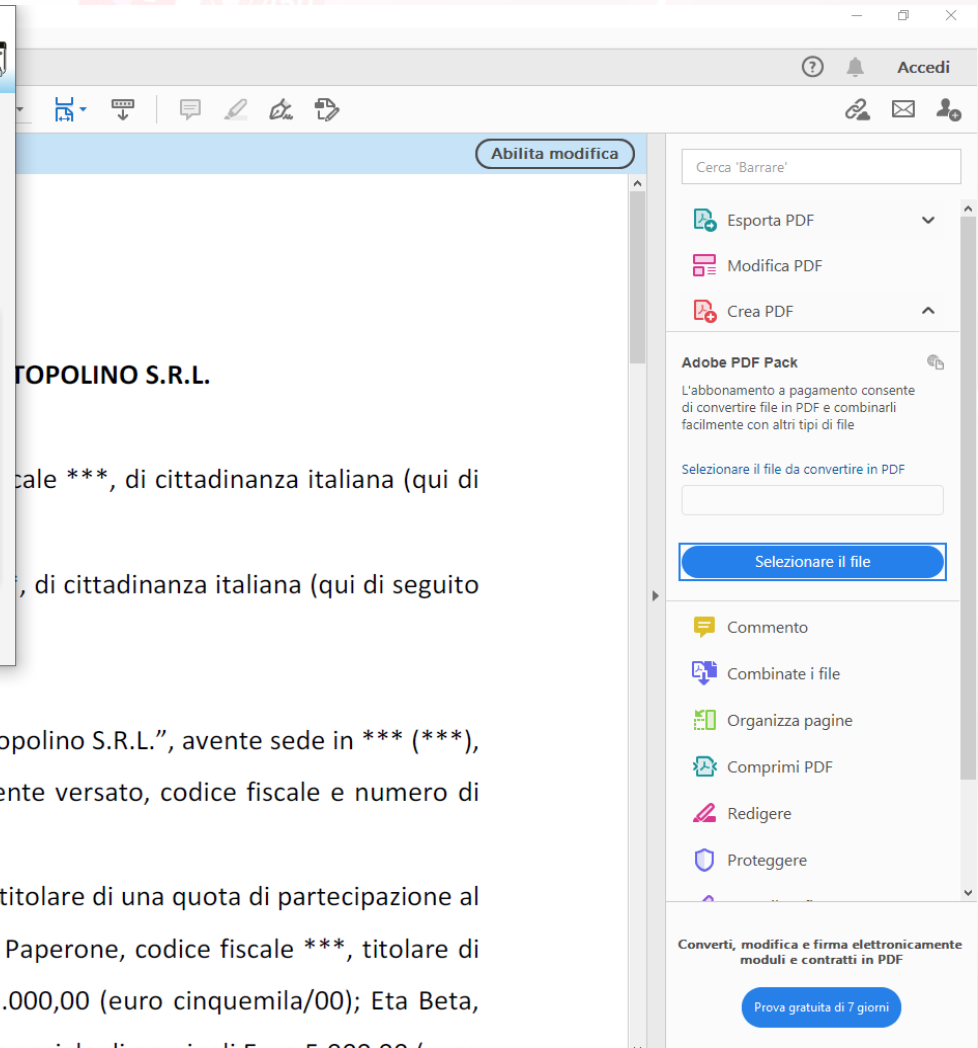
Accedi

Abilita modifica

TOPOLINO S.R.L.

cale ***, di cittadinanza italiana (qui di

, di cittadinanza italiana (qui di seguito

opolino S.R.L.", avente sede in *** (***),
ente versato, codice fiscale e numero di

titolare di una quota di partecipazione al
Paperone, codice fiscale ***, titolare di
.000,00 (euro cinquemila/00); Eta Beta,
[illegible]

Cerca 'Barrare'

Esporta PDF

Modifica PDF

Crea PDF

Adobe PDF Pack

L'abbonamento a pagamento consente di convertire file in PDF e combinarli facilmente con altri tipi di file

Selezionare il file da convertire in PDF

Selezionare il file

Commento

Combinate i file

Organizza pagine

Comprimi PDF

Redigere

Proteggere

Converti, modifica e firma elettronicamente moduli e contratti in PDF

Prova gratuita di 7 giorni